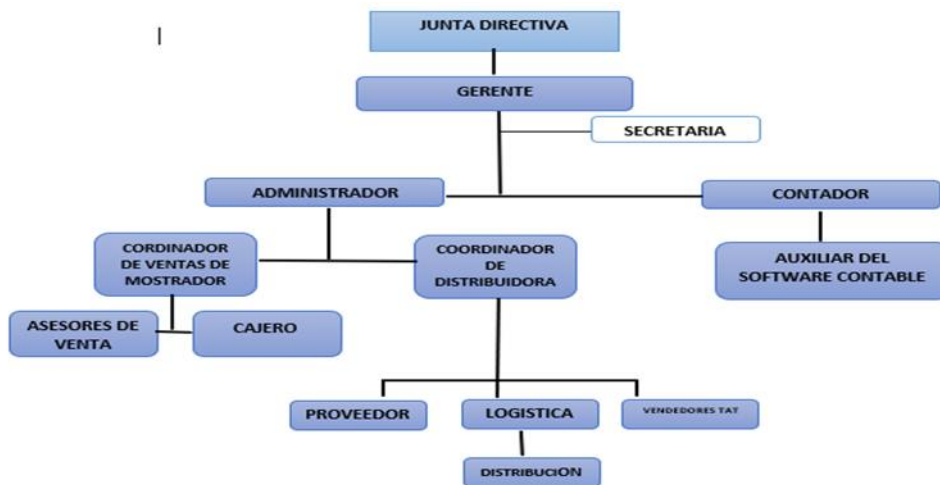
JUNTA DIRECTIVA

GERENTE

SECRETARIA

ADMINISTRADOR

CONTADOR

CORDINADOR DE VENTAS DE MOSTRADOR

COORDINADOR DE DISTRIBUIDORA

AUXILIAR DEL SOFTWARE CONTABLE

ASESORES DE VENTA

CAJERO

PROVEEDOR

LOGISTICA

VENDEDORES TAT

DISTRIBUCION